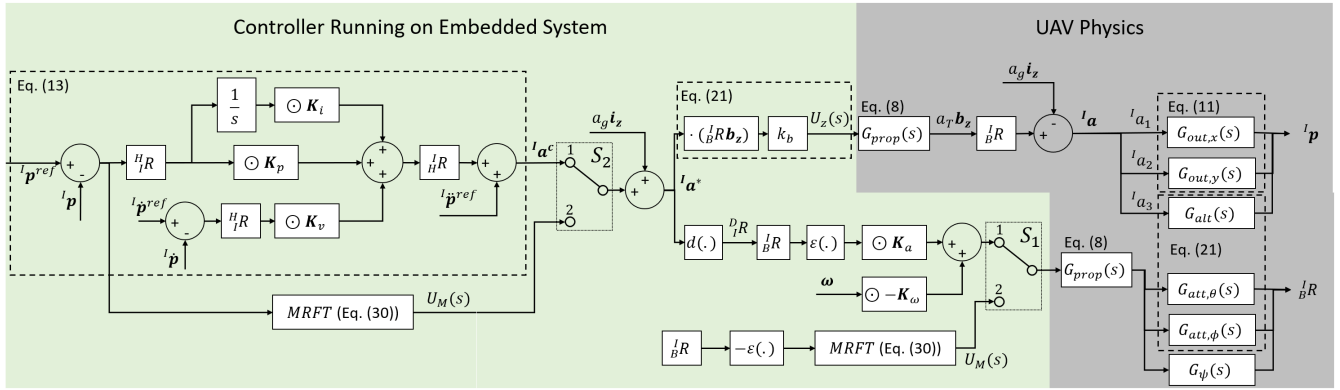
Controller Running on Embedded System

UAV Physics

Eq. (13)

$\frac{1}{s}$

$\odot \boldsymbol{K}_i$

${}^{I}\boldsymbol{p}^{ref}$

+ -

${}^{H}_{I}R$

$\odot \boldsymbol{K}_p$

+ + +

${}^{I}_{H}R$

+ +

${}^{I}\boldsymbol{a}^c$

${}^{I}\boldsymbol{p}$

${}^{I}\dot{\boldsymbol{p}}^{ref}$

+ -

${}^{H}_{I}R$

$\odot \boldsymbol{K}_v$

${}^{I}\ddot{\boldsymbol{p}}^{ref}$

${}^{I}\dot{\boldsymbol{p}}$

1

$S_2$

2

$a_g \boldsymbol{i_z}$

+ +

${}^{I}\boldsymbol{a}^{*}$

Eq. (21)

$\cdot ({}^{I}_{B}R\boldsymbol{b_z})$

$k_b$

$U_z(s)$

Eq. (8)

$G_{prop}(s)$

$a_T \boldsymbol{b_z}$

${}^{I}_{B}R$

$a_g \boldsymbol{i_z}$

+ -

${}^{I}\boldsymbol{a}$

Eq. (11)

${}^{I}a_1$

$G_{out,x}(s)$

${}^{I}\boldsymbol{p}$

${}^{I}a_2$

$G_{out,y}(s)$

${}^{I}a_3$

$G_{alt}(s)$

$d(.)$

${}^{D}_{I}R$

${}^{I}_{B}R$

$\varepsilon(.)$

$\odot \boldsymbol{K}_a$

+ +

1

$S_1$

2

Eq. (8)

$G_{prop}(s)$

Eq. (21)

$\boldsymbol{\omega}$

$\odot -\boldsymbol{K}_{\omega}$

$G_{att,\theta}(s)$

${}^{I}_{B}R$

$G_{att,\phi}(s)$

$MRFT$ (Eq. (30))

$U_M(s)$

${}^{I}_{B}R$

$-\varepsilon(.)$

$MRFT$ (Eq. (30))

$U_M(s)$

$G_{\psi}(s)$